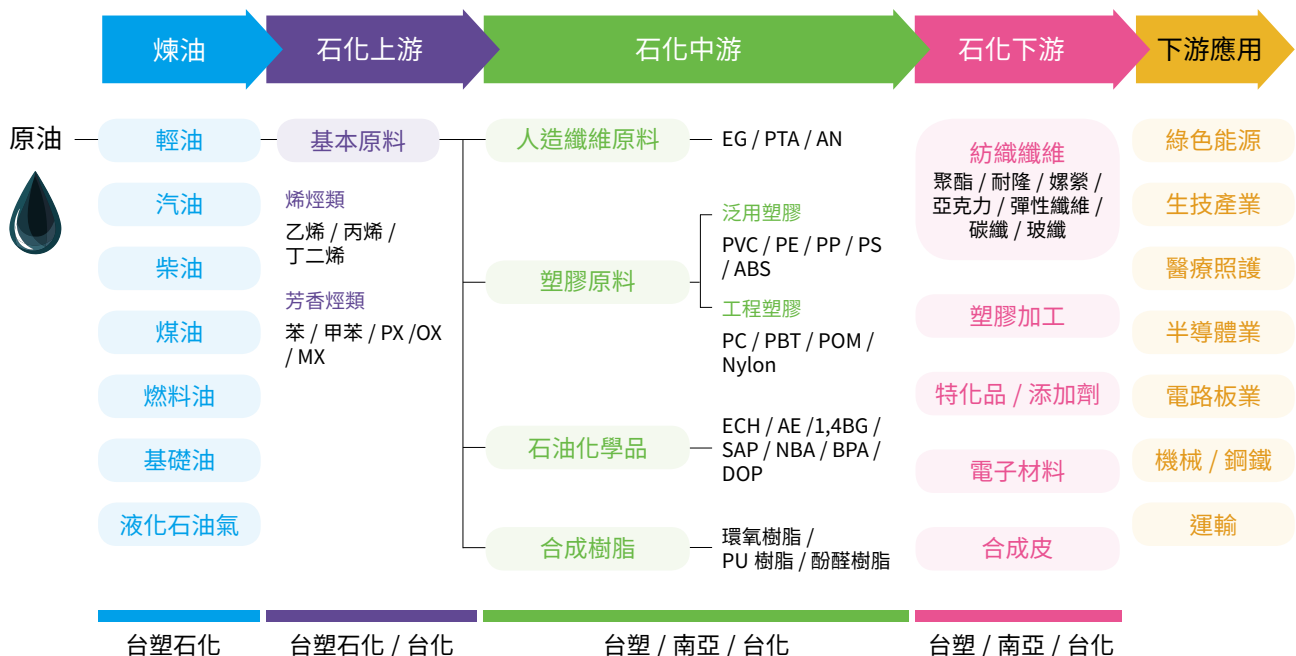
煉油

石化上游

石化中游

石化下游

下游應用

原油

輕油

汽油

柴油

煤油

燃料油

基礎油

液化石油氣

基本原料

烯烴類

乙烯 / 丙烯 / 丁二烯

芳香烴類

苯 / 甲苯 / PX /OX / MX

人造纖維原料

EG / PTA / AN

塑膠原料

泛用塑膠

PVC / PE / PP / PS / ABS

工程塑膠

PC / PBT / POM / Nylon

石油化學品

ECH / AE /1,4BG / SAP / NBA / BPA / DOP

合成樹脂

環氧樹脂 / PU 樹脂 / 酚醛樹脂

紡織纖維

聚酯 / 耐隆 / 嫘縈 / 亞克力 / 彈性纖維 / 碳纖 / 玻纖

塑膠加工

特化品 / 添加劑

電子材料

合成皮

綠色能源

生技產業

醫療照護

半導體業

電路板業

機械 / 鋼鐵

運輸

台塑石化

台塑石化 / 台化

台塑 / 南亞 / 台化

台塑 / 南亞 / 台化